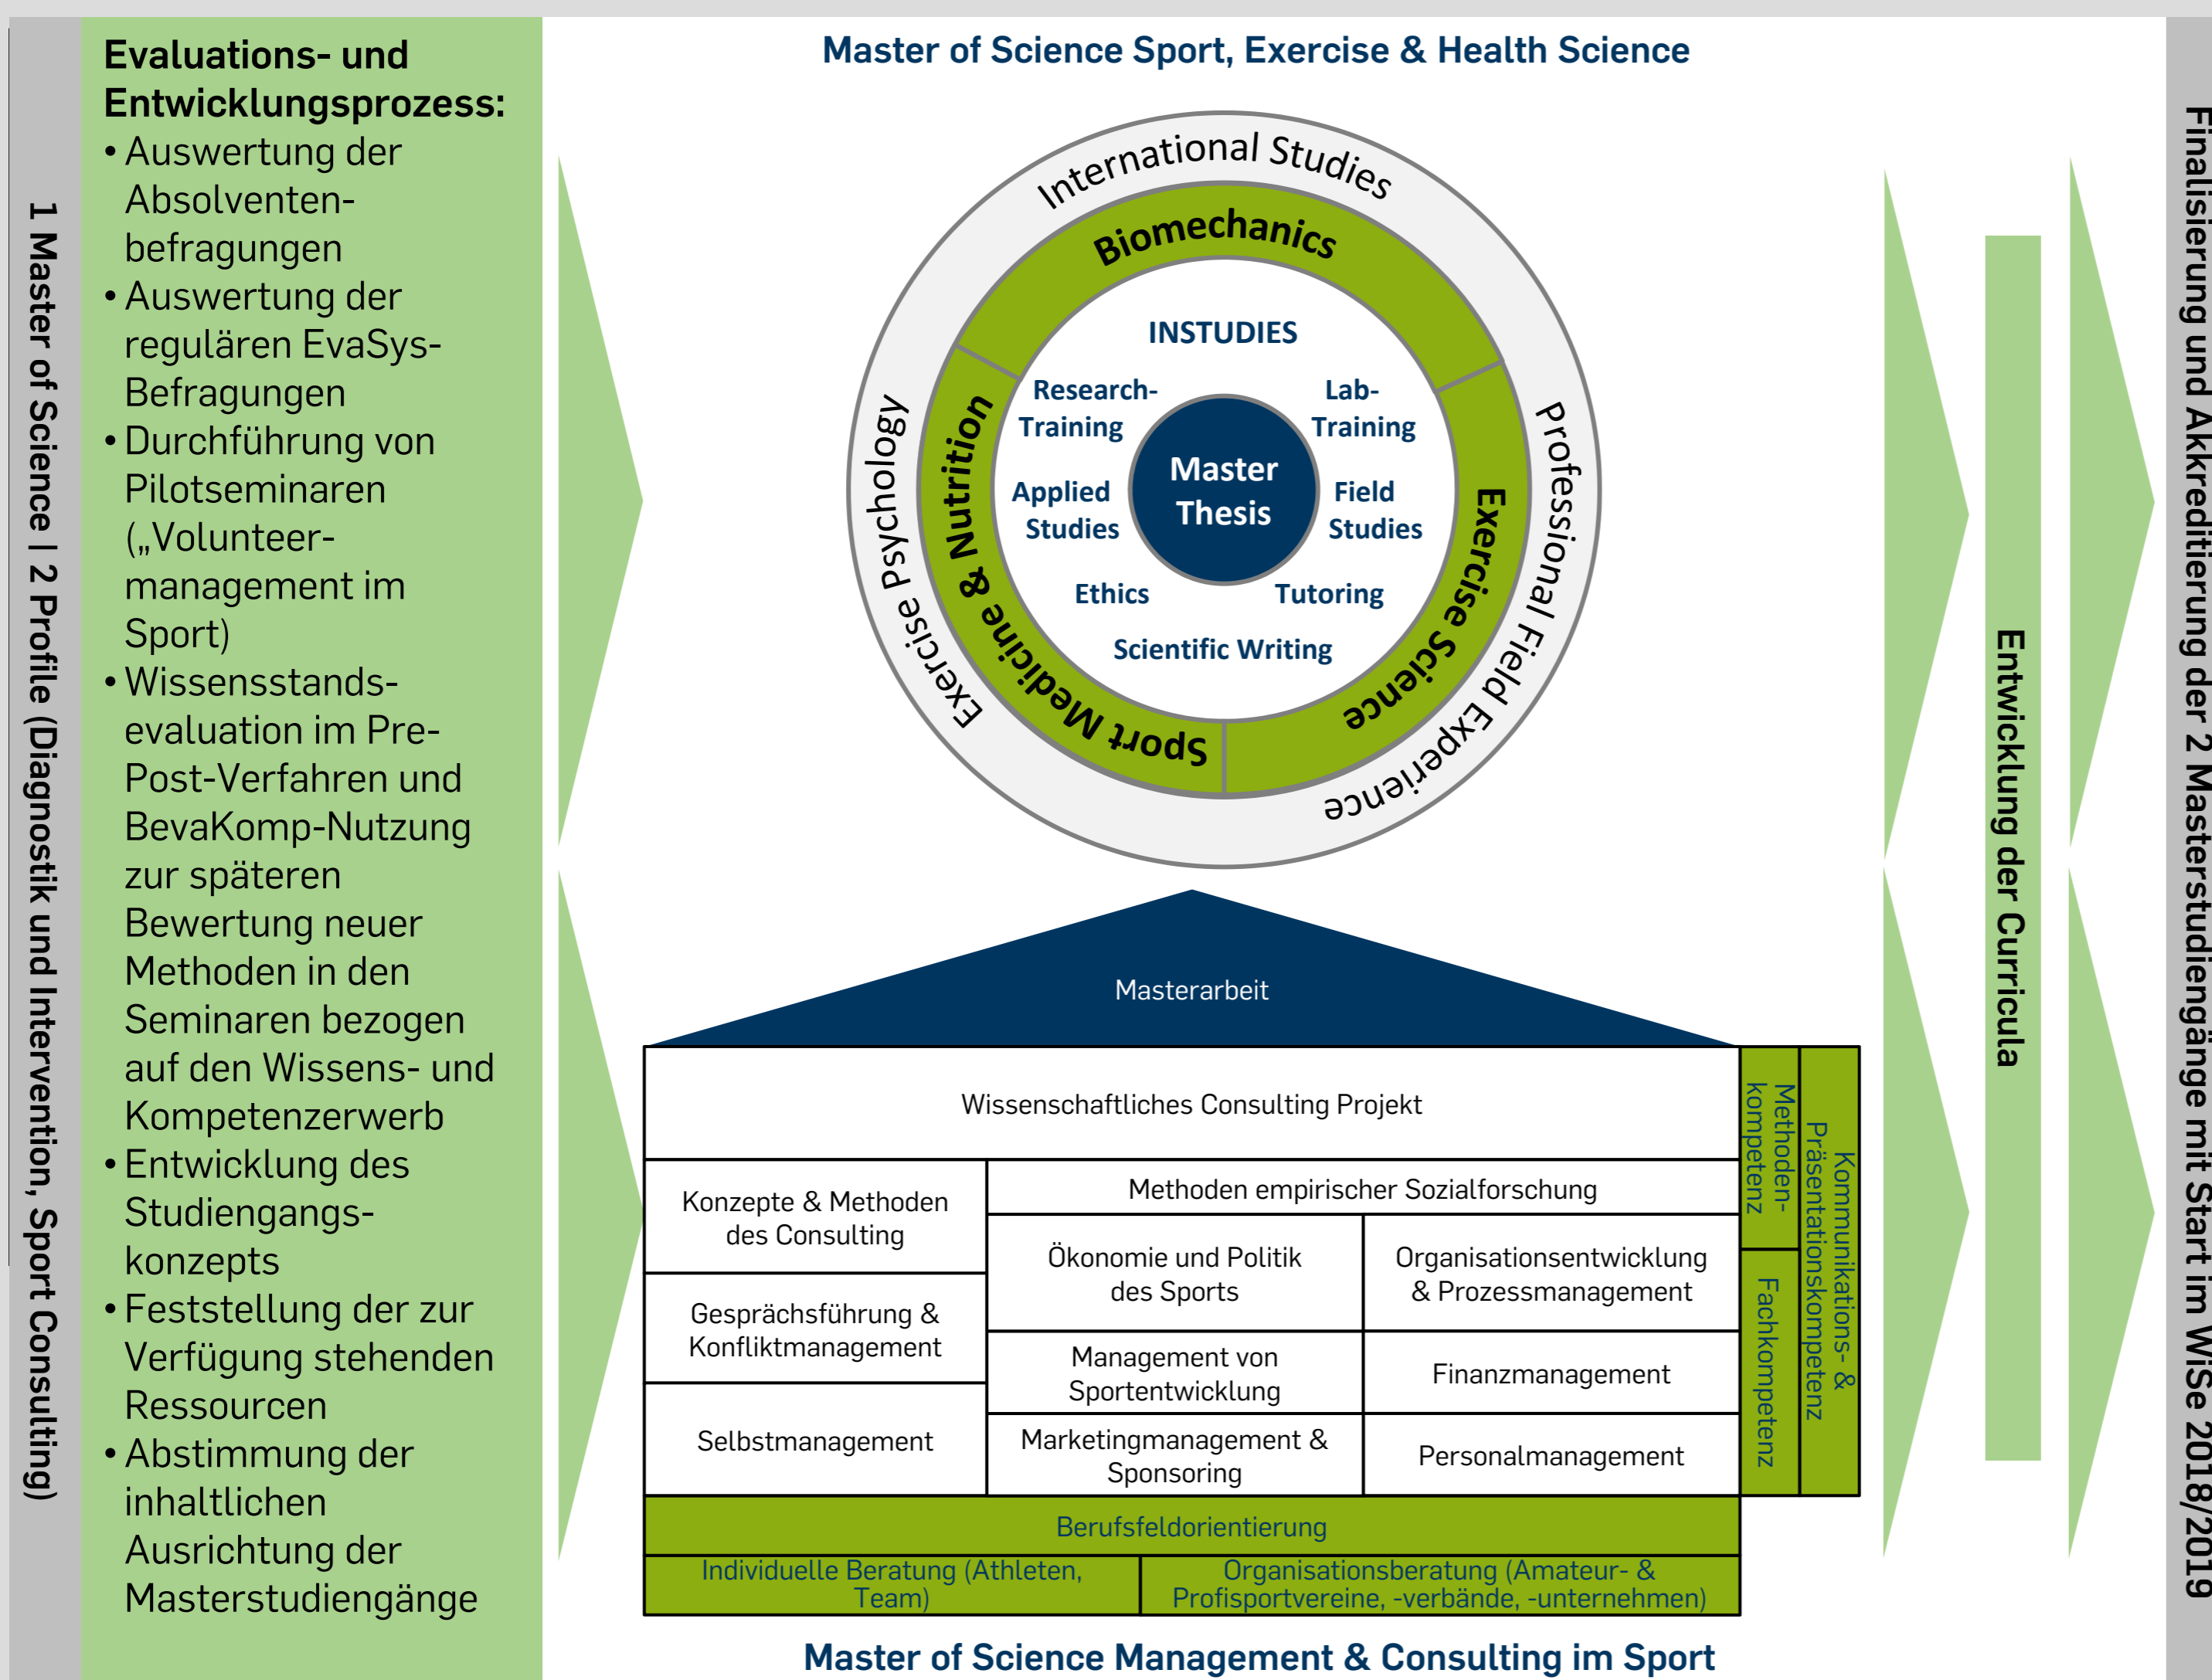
1 Master of Science | 2 Profile (Diagnostik und Intervention, Sport Consulting)

Evaluations- und Entwicklungsprozess:
• Auswertung der Absolventenbefragungen
• Auswertung der regulären EvaSys-Befragungen
• Durchführung von Pilotseminaren („Volunteermanagement im Sport)
• Wissensstandsevaluation im Pre-Post-Verfahren und BevaKomp-Nutzung zur späteren Bewertung neuer Methoden in den Seminaren bezogen auf den Wissens- und Kompetenzerwerb
• Entwicklung des Studiengangskonzepts
• Feststellung der zur Verfügung stehenden Ressourcen
• Abstimmung der inhaltlichen Ausrichtung der Masterstudiengänge

Master of Science Sport, Exercise & Health Science

International Studies
Professional Field Experience
Exercise Psychology
Biomechanics
Exercise Science
Sport Medicine & Nutrition
INSTUDIES
Research-Training
Lab-Training
Applied Studies
Field Studies
Ethics
Tutoring
Scientific Writing
Master Thesis

Masterarbeit

| Wissenschaftliches Consulting Projekt | | |
|---|---|---|
| Konzepte & Methoden des Consulting | Methoden empirischer Sozialforschung | |
| | Ökonomie und Politik des Sports | Organisationsentwicklung & Prozessmanagement |
| Gesprächsführung & Konfliktmanagement | Management von Sportentwicklung | Finanzmanagement |
| Selbstmanagement | Marketingmanagement & Sponsoring | Personalmanagement |

Methoden-kompetenz
Fachkompetenz
Kommunikations- & Präsentationskompetenz

Berufsfeldorientierung
Individuelle Beratung (Athleten, Team)
Organisationsberatung (Amateur- & Profisportvereine, -verbände, -unternehmen)

Master of Science Management & Consulting im Sport

Entwicklung der Curricula

Finalisierung und Akkreditierung der 2 Masterstudiengänge mit Start im WiSe 2018/2019